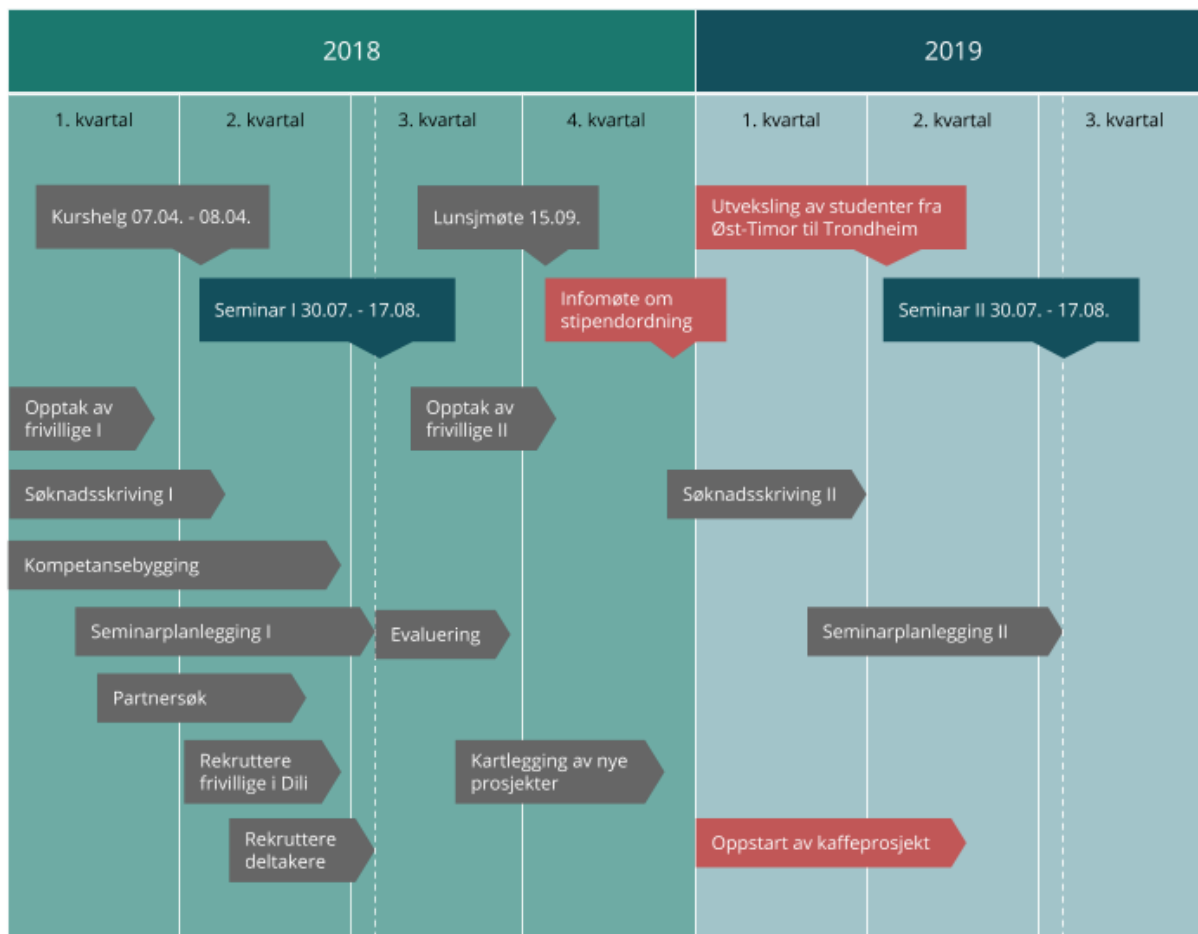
2018

2019

1. kvartal

2. kvartal

3. kvartal

4. kvartal

1. kvartal

2. kvartal

3. kvartal

Kurshelg 07.04. - 08.04.

Lunsjmøte 15.09.

Utveksling av studenter fra Øst-Timor til Trondheim

Seminar I 30.07. - 17.08.

Infomøte om stipendordning

Seminar II 30.07. - 17.08.

Opptak av frivillige I

Opptak av frivillige II

Søknadsskriving I

Søknadsskriving II

Kompetansebygging

Seminarplanlegging I

Evaluering

Seminarplanlegging II

Partnersøk

Rekruttere frivillige i Dili

Kartlegging av nye prosjekter

Rekruttere deltakere

Oppstart av kaffeprosjekt